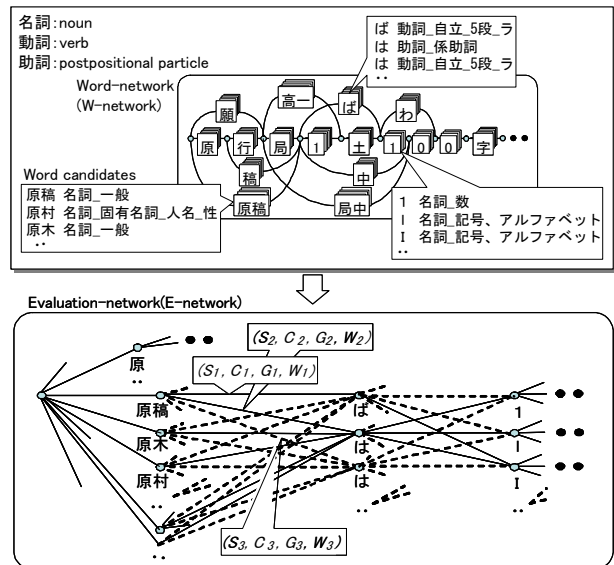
名詞:noun
動詞:verb
助詞:postpositional particle

ば 動詞_自立_5段_ラ
は 助詞_係助詞
は 動詞_自立_5段_ラ
..

Word-network
(W-network)

願 高一 ば わ
原 行 局 1 土 1 0 0 字 ●●●
稿 中
原稿 局中

Word candidates
原稿 名詞_一般
原村 名詞_固有名詞_人名_性
原木 名詞_一般
..

1 名詞_数
l 名詞_記号、アルファベット
I 名詞_記号、アルファベット
..

Evaluation-network(E-network)

原 ●●
..
$(S_2, C_2, G_2, W_2)$
$(S_1, C_1, G_1, W_1)$
原稿 ば 1 ●●
原木 ぱ l ●●
原村 は I ●●
..
..
..
$(S_3, C_3, G_3, W_3)$